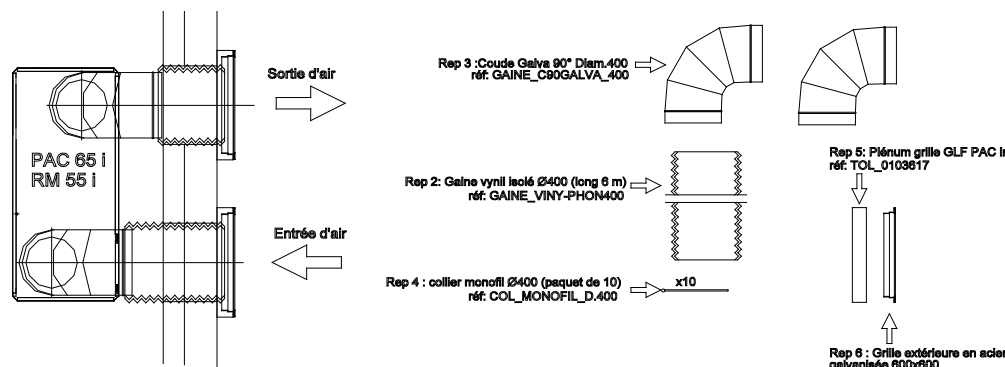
PAC 65 i
RM 55 i

Sortie d'air

Entrée d'air

Rep 3 :Coude Galva 90° Diam.400
réf: GAINE_C90GALVA_400

Rep 2: Gaine vynil isolé Ø400 (long 6 m)
réf: GAINE_VINY-PHON400

Rep 4 : collier monofil Ø400 (paquet de 10)
réf: COL_MONOFIL_D.400

x10

Rep 5: Plénum grille GLF PAC i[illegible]
réf: TOL_0103617

Rep 6 : Grille extérieure en acier
galvanisée 600x600